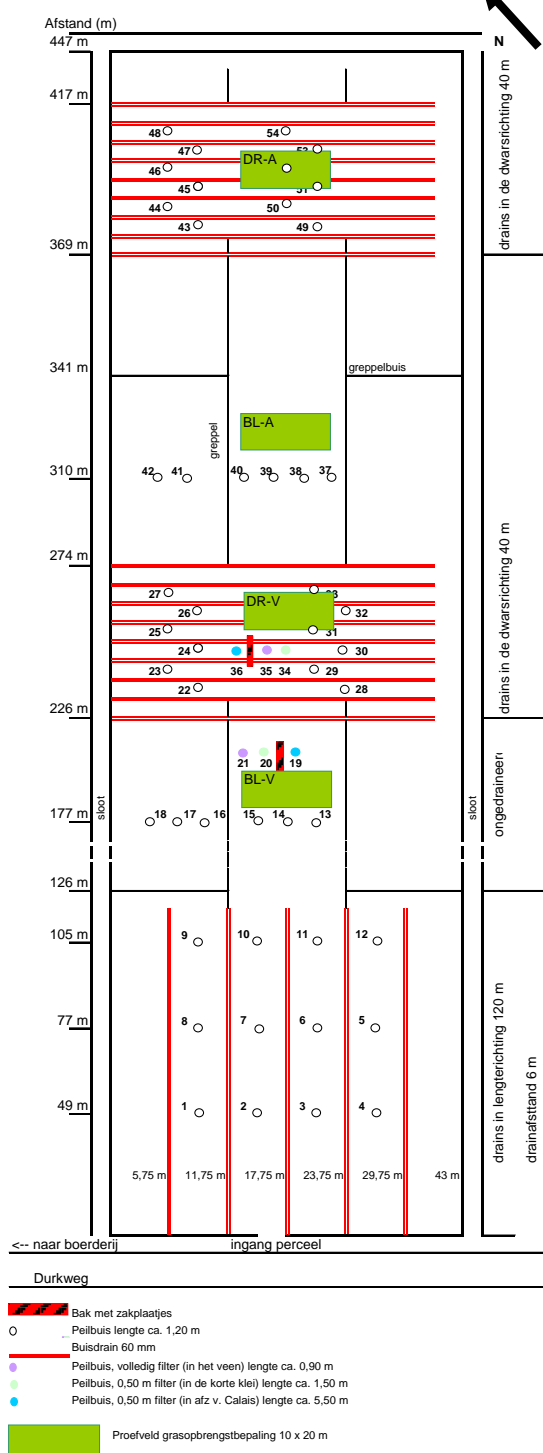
Afstand (m)
N
447 m
417 m
48 54
47 53
46 DR-A 52
45 51
44 50
43 49
369 m
drains in de dwarsrichting 40 m
341 m
greppelbuis
BL-A
greppel
310 m
42 41 40 39 38 37
274 m
27 33
26 DR-V 32
25 31
24 30
23 36 35 34 29
22 28
226 m
drains in de dwarsrichting 40 m
21 20 19
BL-V
177 m
sloot
18 17 16 15 14 13
sloot
ongedraineerd
126 m
105 m
9 10 11 12
77 m
8 7 6 5
49 m
1 2 3 4
5,75 m 11,75 m 17,75 m 23,75 m 29,75 m 43 m
drains in lengterichting 120 m
drainafstand 6 m
<-- naar boerderij
ingang perceel
Durkweg
Bak met zakplaatjes
Peilbuis lengte ca. 1,20 m
Buisdrain 60 mm
Peilbuis, volledig filter (in het veen) lengte ca. 0,90 m
Peilbuis, 0,50 m filter (in de korte klei) lengte ca. 1,50 m
Peilbuis, 0,50 m filter (in afz v. Calais) lengte ca. 5,50 m
Proefveld grasopbrengstbepaling 10 x 20 m